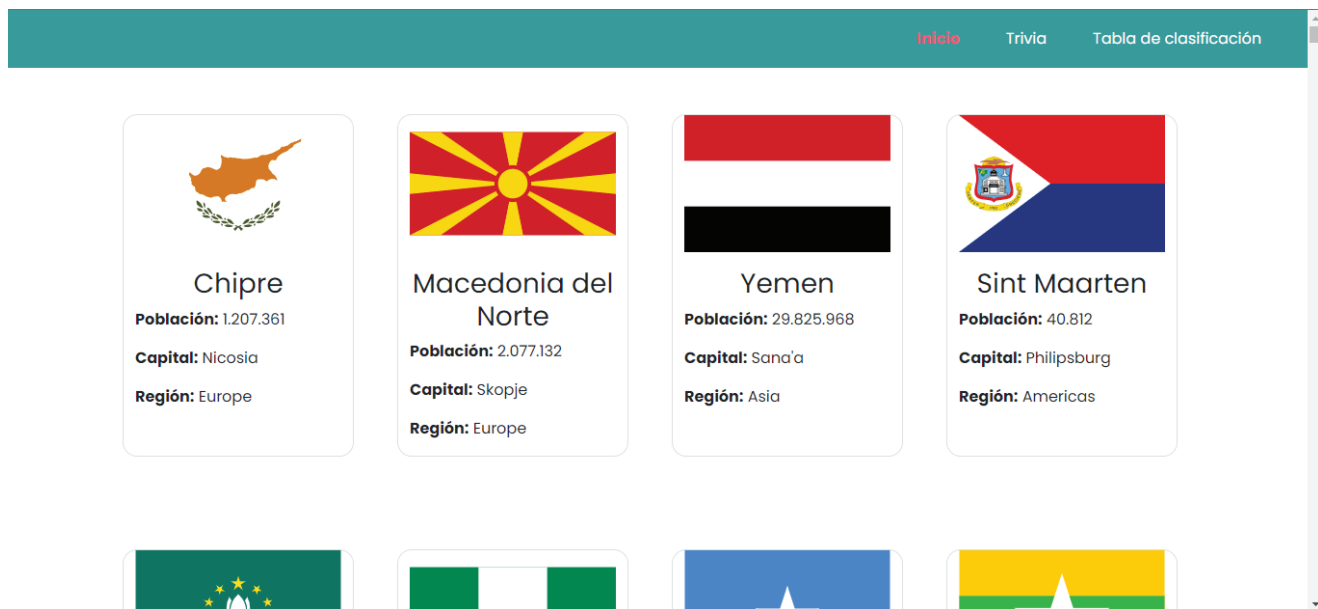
Inicio Trivia Tabla de clasificación

Chipre
**Población:** 1.207.361
**Capital:** Nicosia
**Región:** Europe

Macedonia del Norte
**Población:** 2.077.132
**Capital:** Skopje
**Región:** Europe

Yemen
**Población:** 29.825.968
**Capital:** Sana'a
**Región:** Asia

Sint Maarten
**Población:** 40.812
**Capital:** Philipsburg
**Región:** Americas